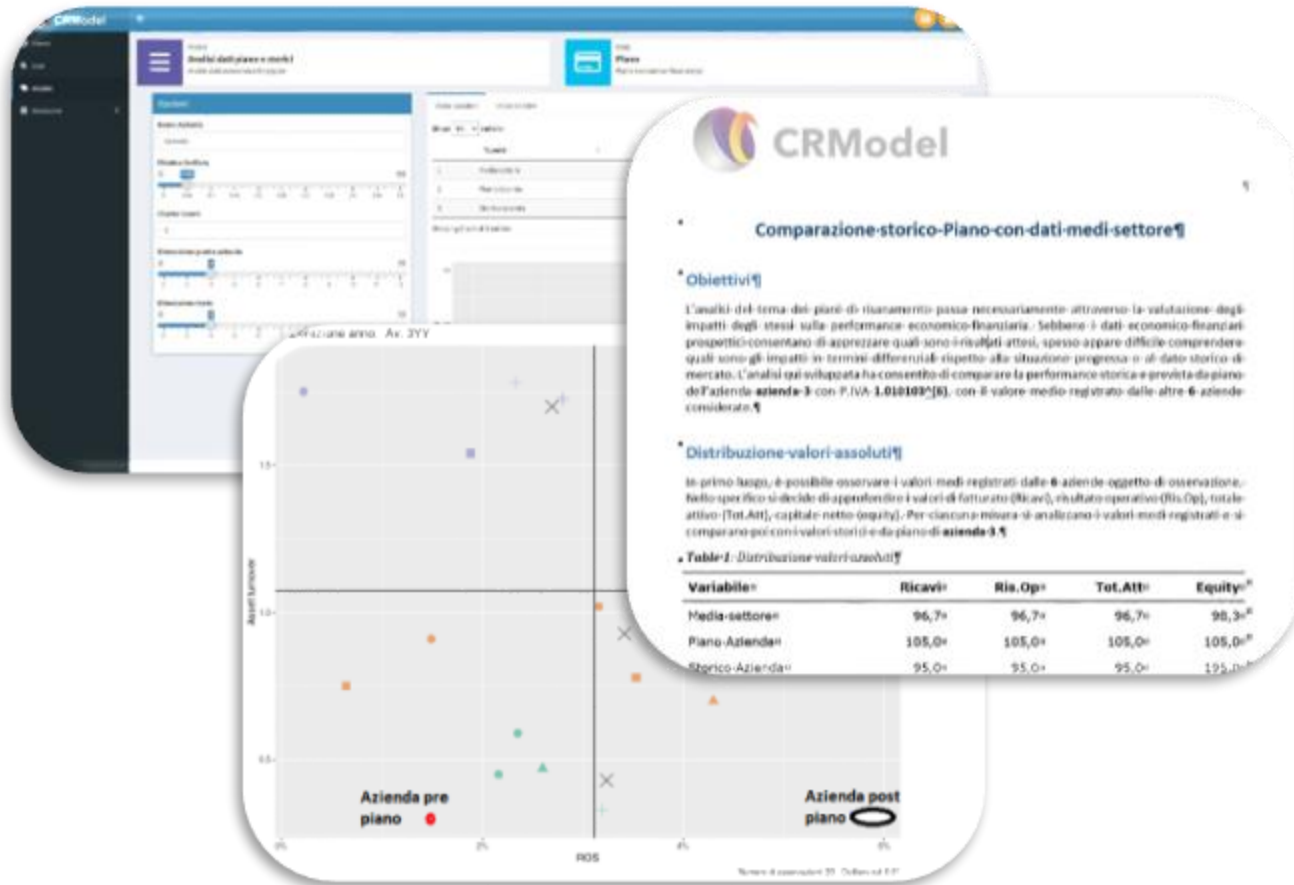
CRModel

Analisi dati piano e merkt

Piano

CRModel

Comparazione storico Piano con dati medi settore

Obiettivi

L'analisi del tema dei piani di risanamento passa necessariamente attraverso la valutazione degli impatti degli stessi sulla performance economico finanziaria. Sebbene i dati economico finanziari prospettici consentano di apprezzare quali sono i risultati attesi, spesso appare difficile comprendere quali sono gli impatti in termini differenziali rispetto alla situazione progressa o al dato storico di mercato. L'analisi qui sviluppata ha consentito di comparare la performance storica e prevista da piano dell'azienda azienda 3 con P.IVA 1.010103^[6], con il valore medio registrato dalle altre 6 aziende considerate.

Distribuzione valori assoluti

In primo luogo, è possibile osservare i valori medi registrati dalle 6 aziende oggetto di osservazione. Nello specifico si decide di approfondire i valori di fatturato (Ricavi), risultato operativo (Ris.Op), totale attivo (Tot.Att), capitale netto (equity). Per ciascuna misura si analizzano i valori medi registrati e si comparano poi con i valori storici e da piano di azienda 3.

Table 1: Distribuzione valori assoluti

| Variabile | Ricavi | Ris.Op | Tot.Att | Equity |
|---|---|---|---|---|
| Media settore | 96,7 | 96,7 | 96,7 | 98,3 |
| Piano Azienda | 105,0 | 105,0 | 105,0 | 105,0 |
| Storico Azienda | 95,0 | 95,0 | 95,0 | 195,0 |

Azienda pre piano

Azienda post piano

ROS

Asset turnover